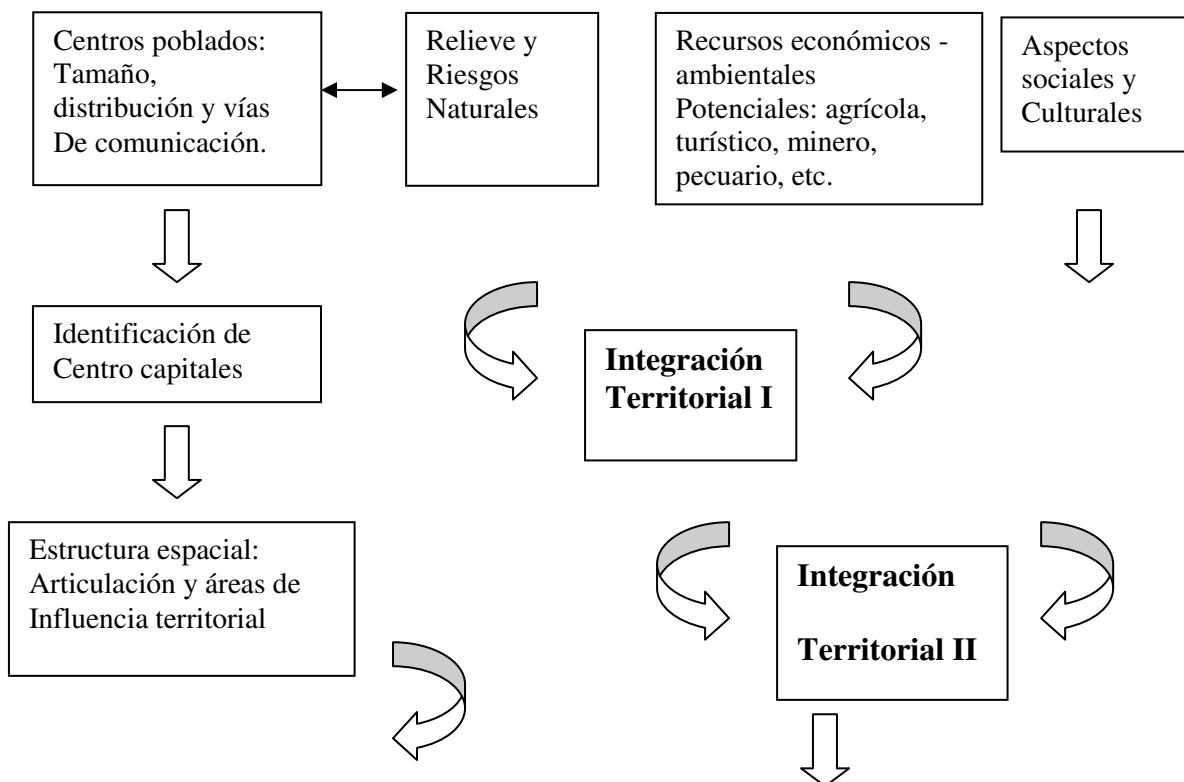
Centros poblados: Tamaño, distribución y vías De comunicación.

Relieve y Riesgos Naturales

Recursos económicos - ambientales Potenciales: agrícola, turístico, minero, pecuario, etc.

Aspectos sociales y Culturales

Identificación de Centro capitales

**Integración Territorial I**

Estructura espacial: Articulación y áreas de Influencia territorial

**Integración Territorial II**